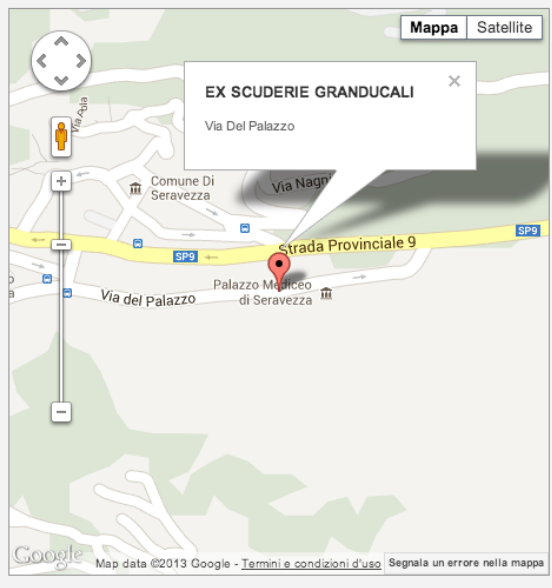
Mappa
Satellite

EX SCUDERIE GRANDUCALI
×
Via Del Palazzo

Via Nagni
Via Ala
Comune Di Seravezza
SP9
Strada Provinciale 9
SP9
Palazzo Mediceo di Seravezza
Via del Palazzo

+
−

Google
Map data ©2013 Google - Termini e condizioni d'uso
Segnala un errore nella mappa